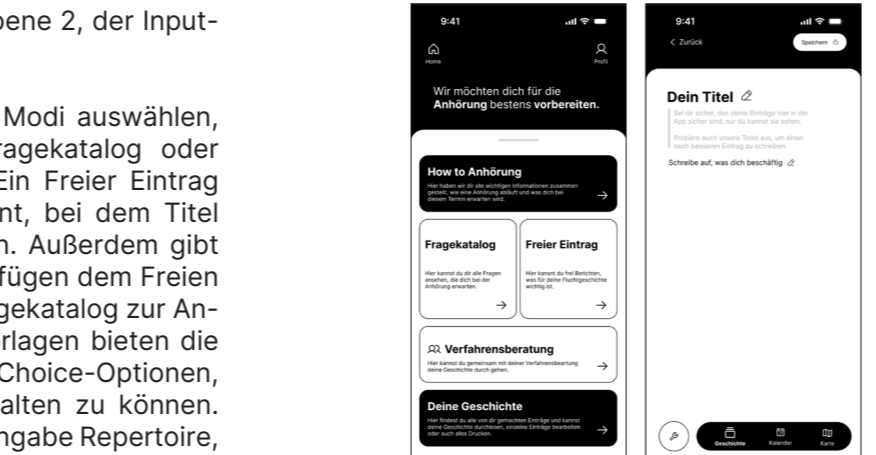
bene 2, der Input-

Modi auswählen, ragekatalog oder Ein Freier Eintrag nt, bei dem Titel n. Außerdem gibt fügen dem Freien gekatalog zur Anrlagen bieten die Choice-Optionen, alten zu können. ngabe Repertoire,

9:41

Home

Profil

Wir möchten dich für die **Anhörung** bestens **vorbereiten.**

**How to Anhörung**

Hier haben wir dir alle wichtigen Informationen zusammen gestellt, wie eine Anhörung abläuft und was dich bei diesem Termin erwarten wird.

→

**Fragekatalog**

Hier kannst du dir alle Fragen ansehen, die dich bei der Anhörung erwarten.

→

**Freier Eintrag**

Hier kannst du frei Berichten, was für deine Fluchtgeschichte wichtig ist.

→

**Verfahrensberatung**

Hier kannst du gemeinsam mit deiner Verfahrensbeartung deine Geschichte durch-gehen.

→

**Deine Geschichte**

Hier findest du alle von dir gemachten Einträge und kannst deine Geschichte durchlesen, einzelne Einträge bearbeiten oder auch alles Drucken.

→

9:41

< Zurück

Speichern

**Dein Titel**

Sei dir sicher, das deine Einträge hier in der App sicher sind, nur du kannst sie sehen.

Probiere auch unsere Tools aus, um einen noch besseren Eintrag zu schreiben.

Schreibe auf, was dich beschäftig

Geschichte

Kalender

Karte